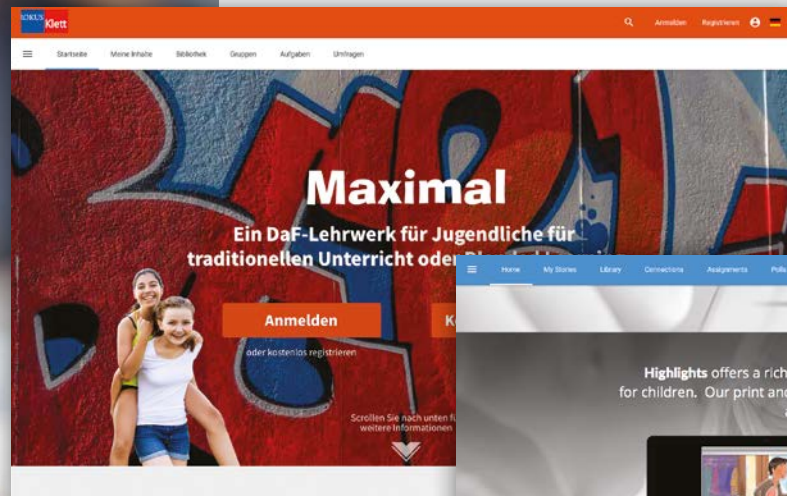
KLETT

Klett

Anmelden Registrieren

Startseite Meine Inhalte Bibliothek Gruppen Aufgaben Umfragen

Maximal

Ein DaF-Lehrwerk für Jugendliche für traditionellen Unterricht oder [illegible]

Anmelden

K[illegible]

oder kostenlos registrieren

Scrollen Sie nach unten f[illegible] weitere Informationen

Home My Stories Library Connections Assignments Poll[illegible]

Highlights offers a rich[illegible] for children. Our print an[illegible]